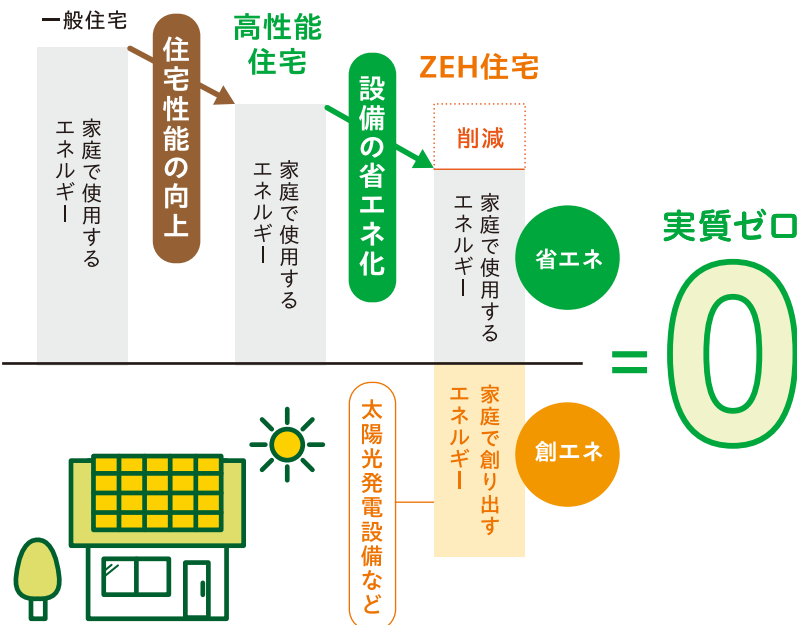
一般住宅

家庭で使用するエネルギー

住宅性能の向上

高性能住宅

家庭で使用するエネルギー

設備の省エネ化

ZEH住宅

削減

家庭で使用するエネルギー

省エネ

家庭で創り出すエネルギー

創エネ

太陽光発電設備など

実質ゼロ

= 0